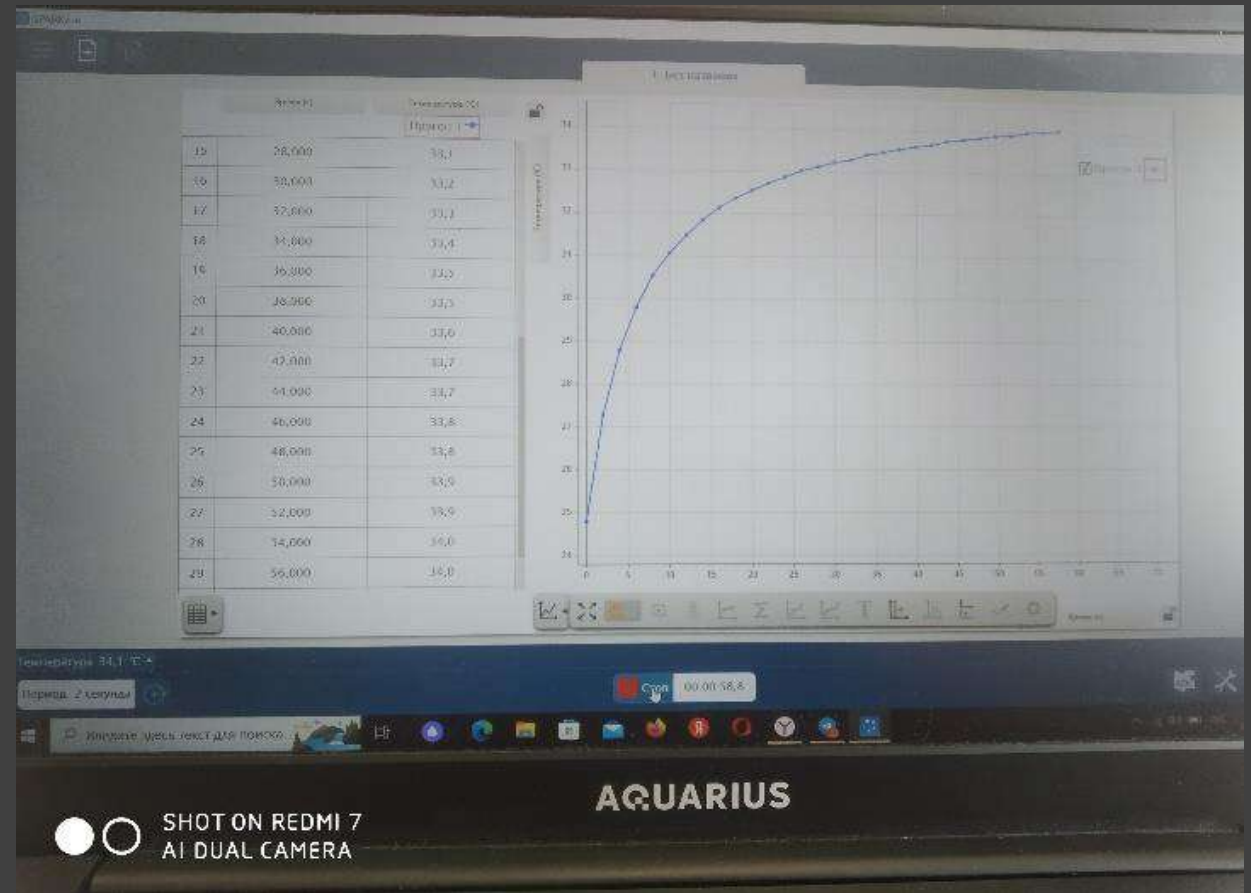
SPARK

1: Без названия

| | Время (с) | Температура (°C) |
|---|---|---|
| | | Прогон 1 |
| 15 | 28,000 | 33,1 |
| 16 | 30,000 | 33,2 |
| 17 | 32,000 | 33,3 |
| 18 | 34,000 | 33,4 |
| 19 | 36,000 | 33,5 |
| 20 | 38,000 | 33,5 |
| 21 | 40,000 | 33,6 |
| 22 | 42,000 | 33,7 |
| 23 | 44,000 | 33,7 |
| 24 | 46,000 | 33,8 |
| 25 | 48,000 | 33,8 |
| 26 | 50,000 | 33,9 |
| 27 | 52,000 | 33,9 |
| 28 | 54,000 | 34,0 |
| 29 | 56,000 | 34,0 |

34
33
32
31
30
29
28
27
26
25
24

0 5 10 15 20 25 30 35 40 45 50 55 60 65 70

Прогон

Время (с)

Температура 34,1 °C

Период 2 секунды

Стоп 00:00:58,8

Введите здесь текст для поиска

AQUARIUS

SHOT ON REDMI 7
AI DUAL CAMERA